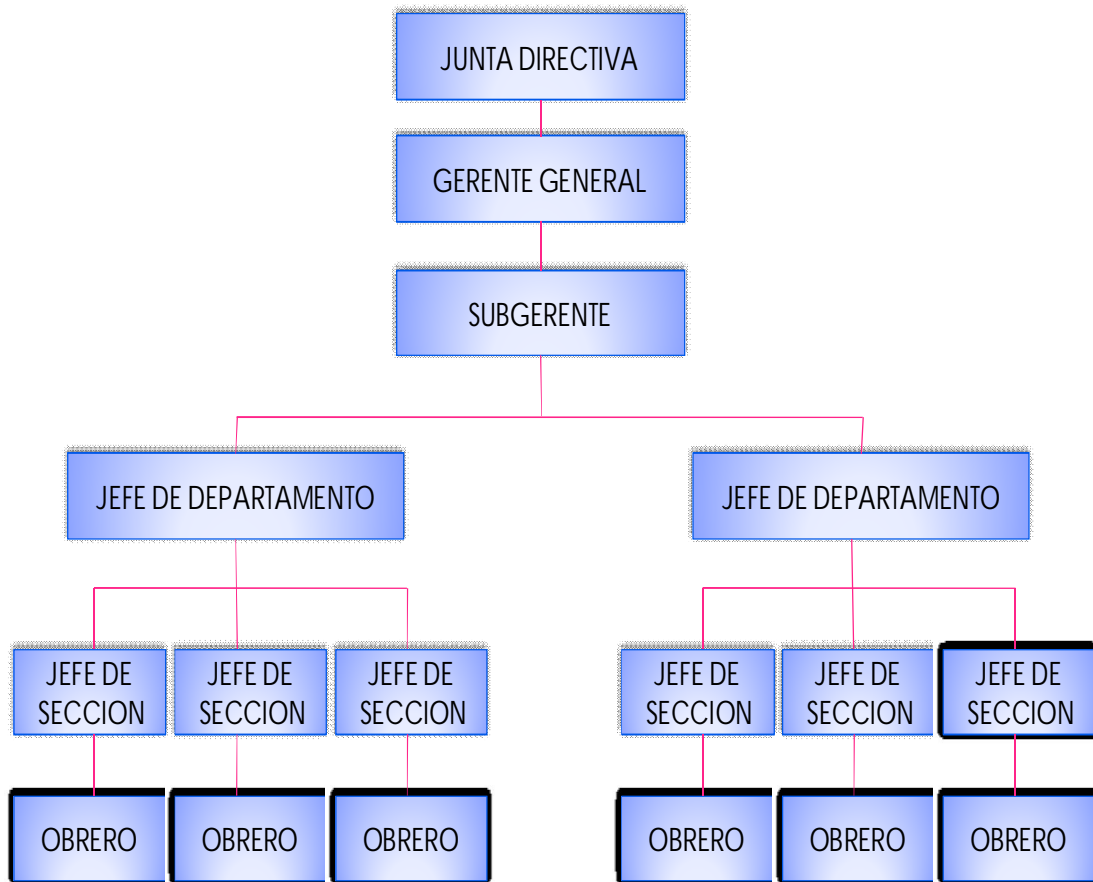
JUNTA DIRECTIVA

GERENTE GENERAL

SUBGERENTE

JEFE DE DEPARTAMENTO

JEFE DE DEPARTAMENTO

JEFE DE SECCION

JEFE DE SECCION

JEFE DE SECCION

JEFE DE SECCION

JEFE DE SECCION

JEFE DE SECCION

OBRERO

OBRERO

OBRERO

OBRERO

OBRERO

OBRERO